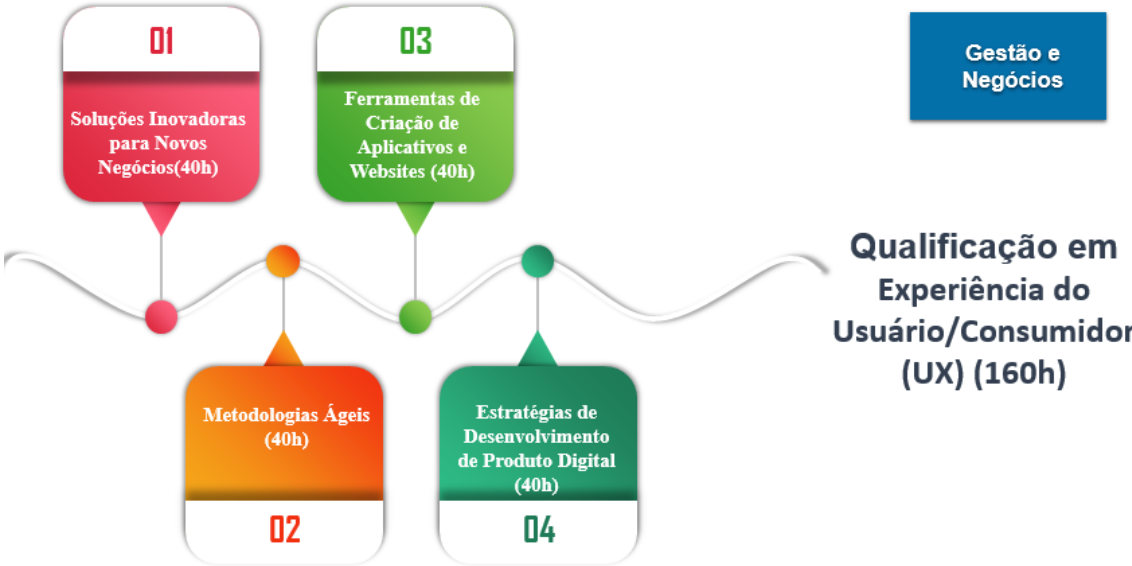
01

Soluções Inovadoras para Novos Negócios(40h)

03

Ferramentas de Criação de Aplicativos e Websites (40h)

Gestão e Negócios

Qualificação em Experiência do Usuário/Consumidor (UX) (160h)

Metodologias Ágeis (40h)

02

Estratégias de Desenvolvimento de Produto Digital (40h)

04